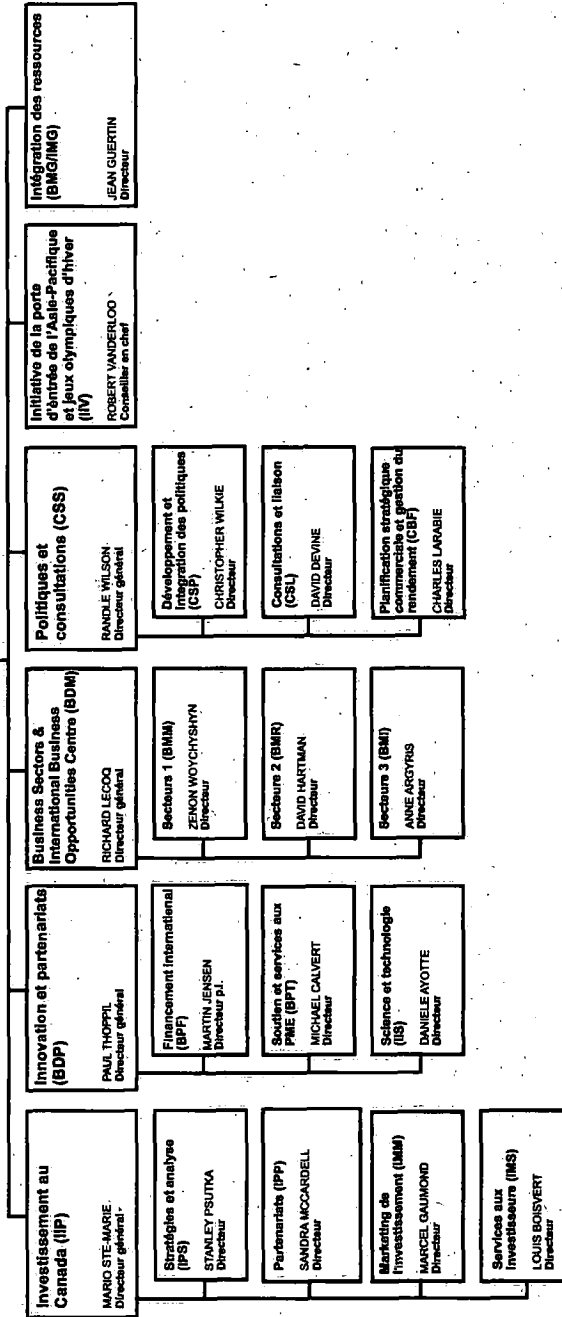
Investissement au Canada (IIP)

MARIO STE-MARIE
Directeur général

Stratégies et analyse (IPS)

STANLEY PSUTKA
Directeur

Partenariats (IPP)

SANDRA MCCARDELL
Directeur

Marketing de l'investissement (IMM)

MARCEL GAUMOND
Directeur

Services aux investisseurs (IMS)

LOUIS BOISVERT
Directeur

Innovation et partenariats (BDP)

PAUL THOPPIL
Directeur général

Financement international (BPF)

MARTIN JENSEN
Directeur p.i.

Soutien et services aux PME (BPT)

MICHAEL CALVERT
Directeur

Science et technologie (IIS)

DANIELE AYOTTE
Directeur

Business Sectors & International Business Opportunities Centre (BDM)

RICHARD LECOQ
Directeur général

Secteurs 1 (BMM)

ZENON WOYCHYSHYN
Directeur

Secteurs 2 (BMR)

DAVID HARTMAN
Directeur

Secteurs 3 (BMI)

ANNE ARGYRIS
Directeur

Politiques et consultations (CSS)

RANDLE WILSON
Directeur général

Développement et intégration des politiques (CSP)

CHRISTOPHER WILKIE
Directeur

Consultations et liaison (CSL)

DAVID DEVINE
Directeur

Planification stratégique commerciale et gestion du rendement (CBF)

CHARLES LARABIE
Directeur

Initiative de la porte d'entrée de l'Asie-Pacifique et jeux olympiques d'hiver (IIV)

ROBERT VANDERLOO
Conseiller en chef

Intégration des ressources (BMG/IMG)

JEAN GUERTIN
Directeur